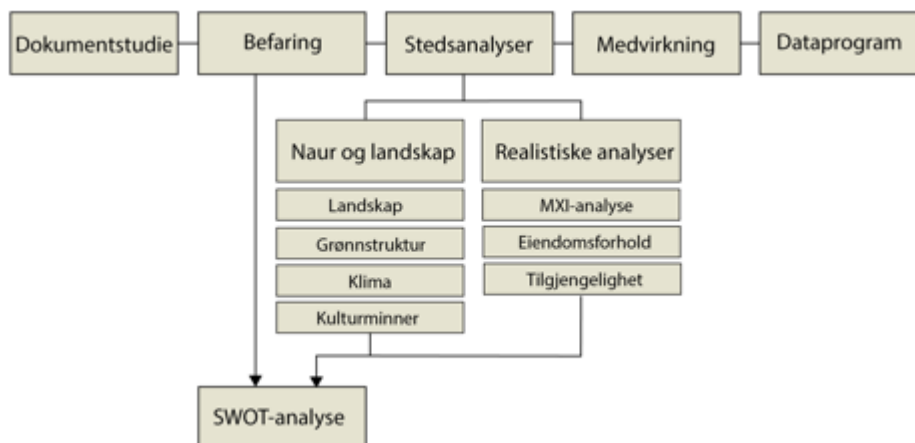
Dokumentstudie

Befaring

Stedsanalyser

Medvirkning

Dataprogram

Naur og landskap

Landskap

Grønnstruktur

Klima

Kulturminner

Realistiske analyser

MXI-analyse

Eiendomsforhold

Tilgjengelighet

SWOT-analyse